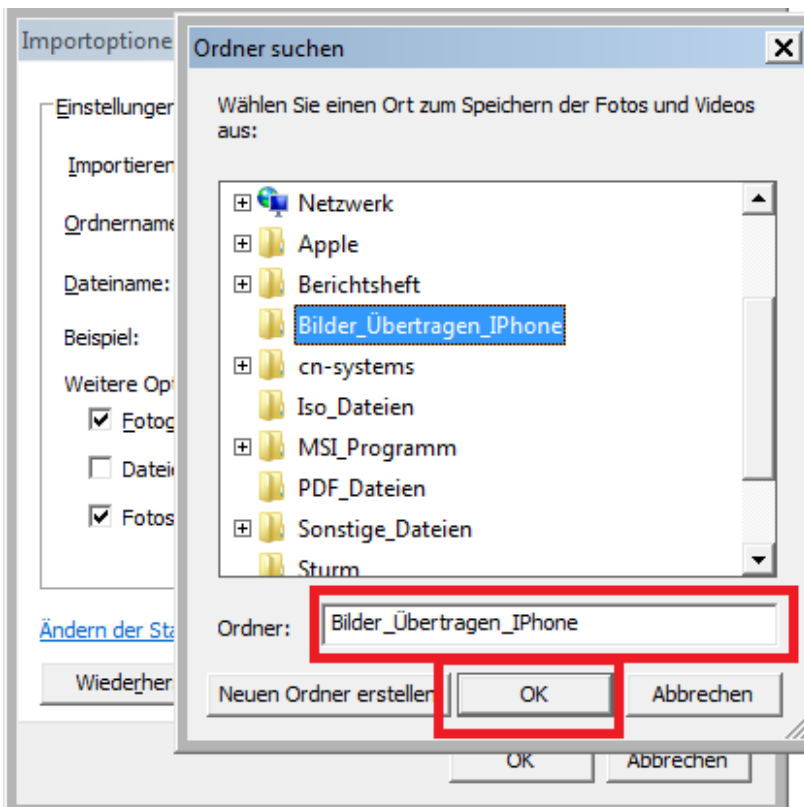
Importoptione

Einstellungen

Importieren

Ordnername

Dateiname:

Beispiel:

Weitere Opt

Fotog

Datei

Fotos

Ändern der Sta

Wiederhers

Ordner suchen

×

Wählen Sie einen Ort zum Speichern der Fotos und Videos aus:

Netzwerk
Apple
Berichtsheft
Bilder_Übertragen_IPhone
cn-systems
Iso_Dateien
MSI_Programm
PDF_Dateien
Sonstige_Dateien
Sturm

Ordner: Bilder_Übertragen_IPhone

Neuen Ordner erstellen

OK

Abbrechen

OK

Abbrechen